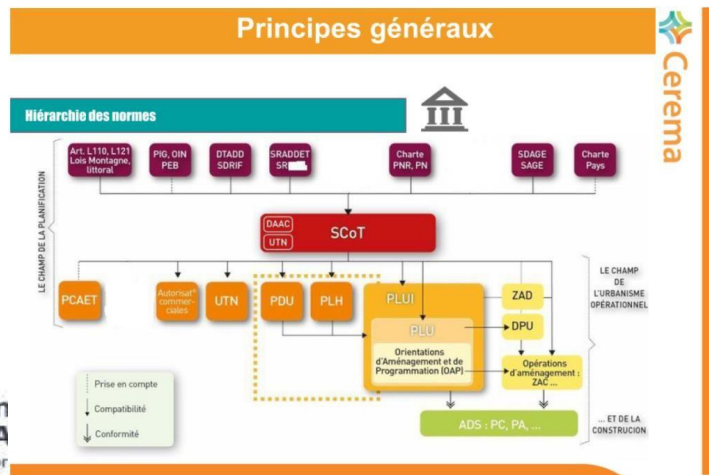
Principes généraux

Cerema

Hiérarchie des normes

LE CHAMP DE LA PLANIFICATION

Art. L110, L121 Lois Montagne, littoral

PIG, OIN PEB

DTADD SDRIF

SRADDET SR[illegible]

Charte PNR, PN

SDAGE SAGE

Charte Pays

DAAC

UTN

SCoT

PCAET

Autorisat° commerciales

UTN

PDU

PLH

PLUI

PLU

Orientations d'Aménagement et de Programmation (OAP)

ZAD

DPU

Opérations d'aménagement : ZAC ...

LE CHAMP DE L'URBANISME OPÉRATIONNEL

ADS : PC, PA, ...

... ET DE LA CONSTRUCION

Prise en compte

Compatibilité

Conformité